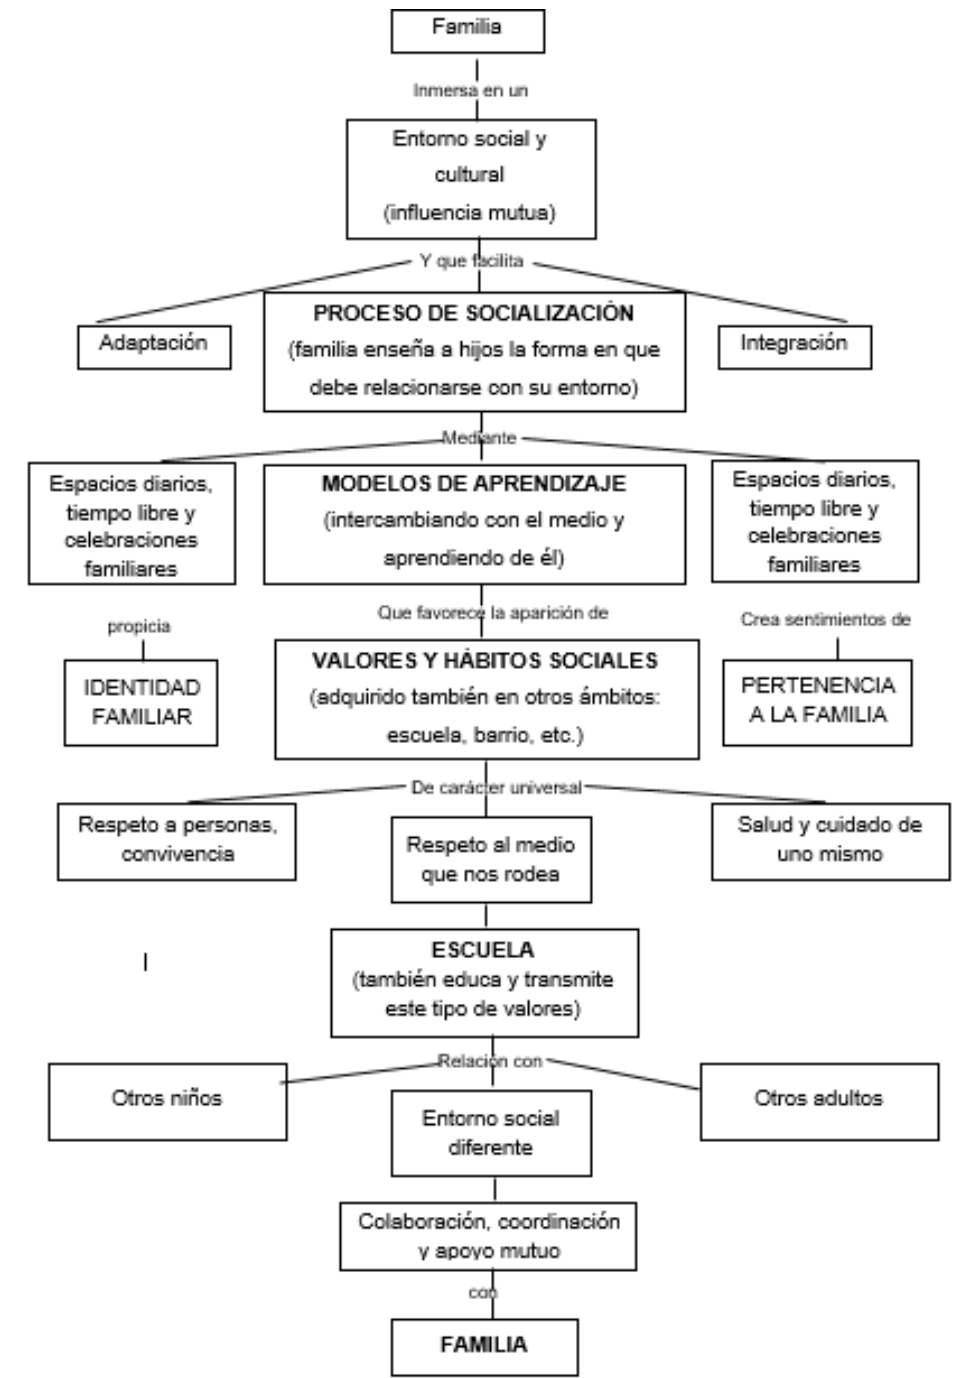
Familia

Inmersa en un

Entorno social y cultural (influencia mutua)

Y que facilita

Adaptación

PROCESO DE SOCIALIZACIÓN (familia enseña a hijos la forma en que debe relacionarse con su entorno)

Integración

Mediante

Espacios diarios, tiempo libre y celebraciones familiares

MODELOS DE APRENDIZAJE (intercambiando con el medio y aprendiendo de él)

Espacios diarios, tiempo libre y celebraciones familiares

propicia

IDENTIDAD FAMILIAR

Que favorece la aparición de

VALORES Y HÁBITOS SOCIALES (adquirido también en otros ámbitos: escuela, barrio, etc.)

Crea sentimientos de

PERTENENCIA A LA FAMILIA

De carácter universal

Respeto a personas, convivencia

Respeto al medio que nos rodea

Salud y cuidado de uno mismo

ESCUELA (también educa y transmite este tipo de valores)

Relación con

Otros niños

Entorno social diferente

Otros adultos

Colaboración, coordinación y apoyo mutuo

con

FAMILIA